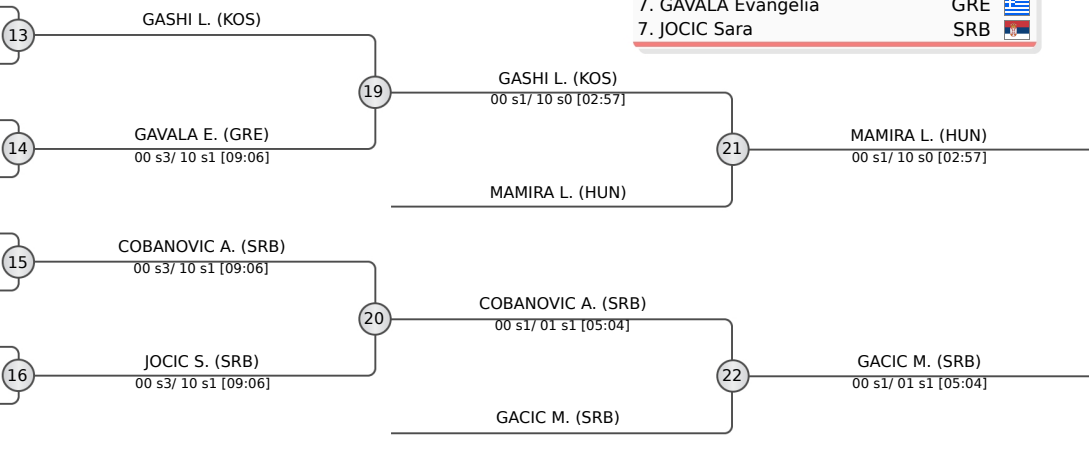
7. GAVALA Evangelia GRE
7. JOCIC Sara SRB

13
GASHI L. (KOS)

14
GAVALA E. (GRE)
00 s3/ 10 s1 [09:06]

19
GASHI L. (KOS)
00 s1/ 10 s0 [02:57]

MAMIRA L. (HUN)

21
MAMIRA L. (HUN)
00 s1/ 10 s0 [02:57]

15
COBANOVIC A. (SRB)
00 s3/ 10 s1 [09:06]

16
JOCIC S. (SRB)
00 s3/ 10 s1 [09:06]

20
COBANOVIC A. (SRB)
00 s1/ 01 s1 [05:04]

GACIC M. (SRB)

22
GACIC M. (SRB)
00 s1/ 01 s1 [05:04]